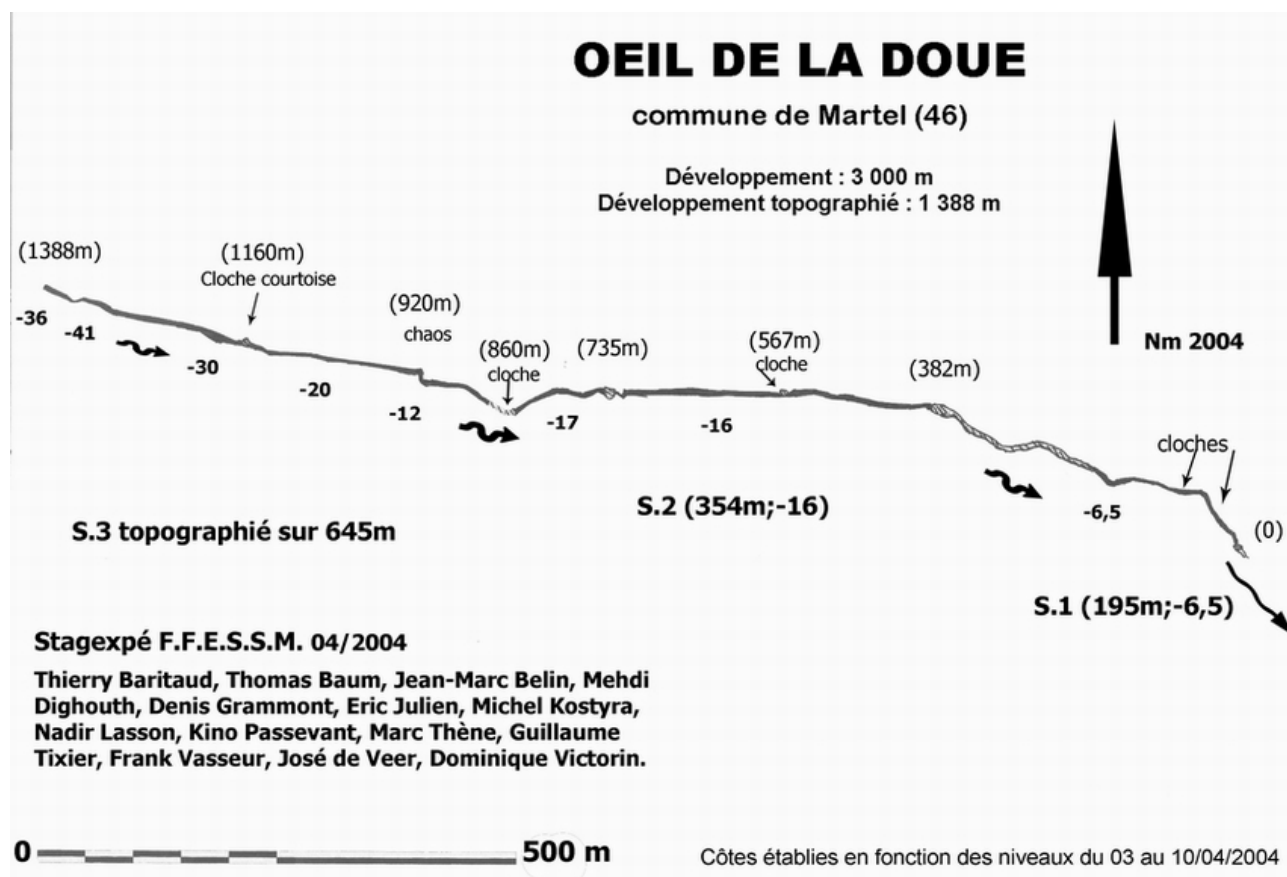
OEIL DE LA DOUE

commune de Martel (46)

Développement : 3 000 m
Développement topographié : 1 388 m

Nm 2004

(1388m)

(1160m)
Cloche courtoise

(920m)
chaos

(860m)
cloche

(735m)

(567m)
cloche

(382m)

cloches

(0)

-36

-41

-30

-20

-12

-17

-16

-6,5

S.3 topographié sur 645m

S.2 (354m;-16)

S.1 (195m;-6,5)

Stagexpé F.F.E.S.S.M. 04/2004

Thierry Baritaud, Thomas Baum, Jean-Marc Belin, Mehdi Dighouth, Denis Grammont, Eric Julien, Michel Kostyra, Nadir Lasson, Kino Passevant, Marc Thène, Guillaume Tixier, Frank Vasseur, José de Veer, Dominique Victorin.

0

500 m

Côtes établies en fonction des niveaux du 03 au 10/04/2004